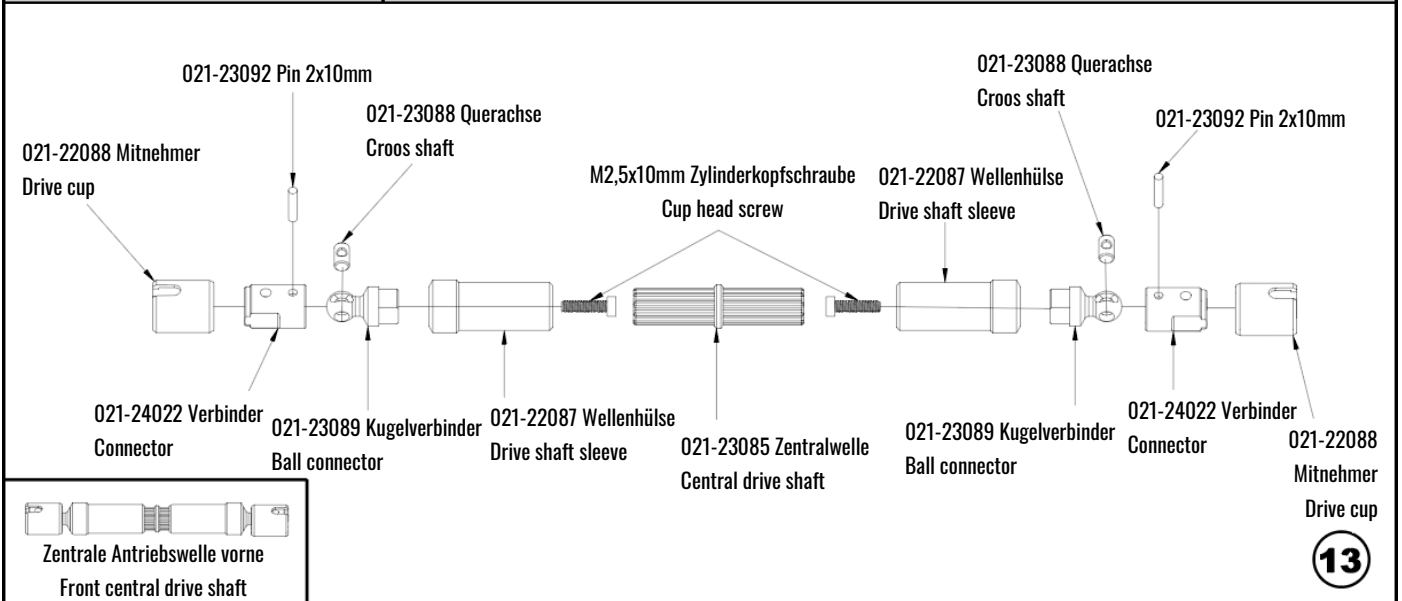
021-23092 Pin 2x10mm

021-23088 Querachse
Croos shaft

021-22088 Mitnehmer
Drive cup

M2,5x10mm Zylinderkopfschraube
Cup head screw

021-22087 Wellenhülse
Drive shaft sleeve

021-23088 Querachse
Croos shaft

021-23092 Pin 2x10mm

021-24022 Verbinder
Connector

021-23089 Kugelverbinder
Ball connector

021-22087 Wellenhülse
Drive shaft sleeve

021-23085 Zentralwelle
Central drive shaft

021-23089 Kugelverbinder
Ball connector

021-24022 Verbinder
Connector

021-22088
Mitnehmer
Drive cup

Zentrale Antriebswelle vorne
Front central drive shaft

13